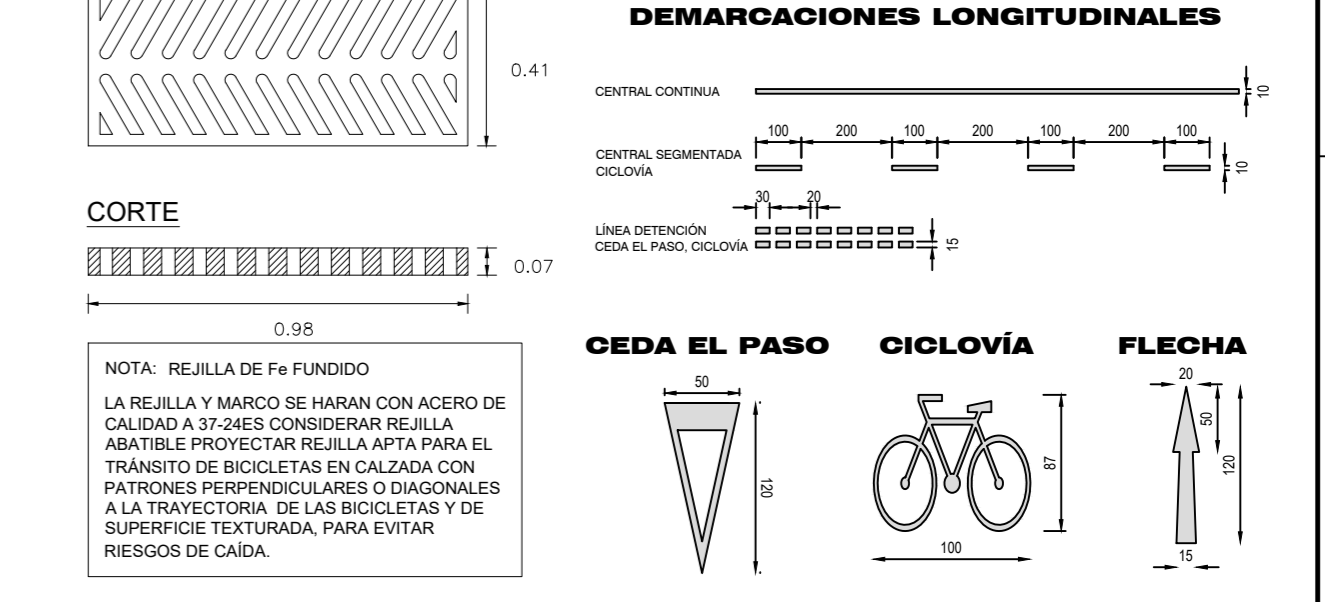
0.41

CORTE

0.07

0.98

NOTA: REJILLA DE Fe FUNDIDO

LA REJILLA Y MARCO SE HARAN CON ACERO DE CALIDAD A 37-24ES CONSIDERAR REJILLA ABATIBLE PROYECTAR REJILLA APTA PARA EL TRÁNSITO DE BICICLETAS EN CALZADA CON PATRONES PERPENDICULARES O DIAGONALES A LA TRAYECTORIA DE LAS BICICLETAS Y DE SUPERFICIE TEXTURADA, PARA EVITAR RIESGOS DE CAÍDA.

DEMARCACIONES LONGITUDINALES

CENTRAL CONTINUA

10

100 200 100 200 100 200 100

CENTRAL SEGMENTADA CICLOVÍA

10

30 20

LÍNEA DETENCIÓN CEDA EL PASO, CICLOVÍA

15

CEDA EL PASO

50

120

CICLOVÍA

87

100

FLECHA

20

50

120

15